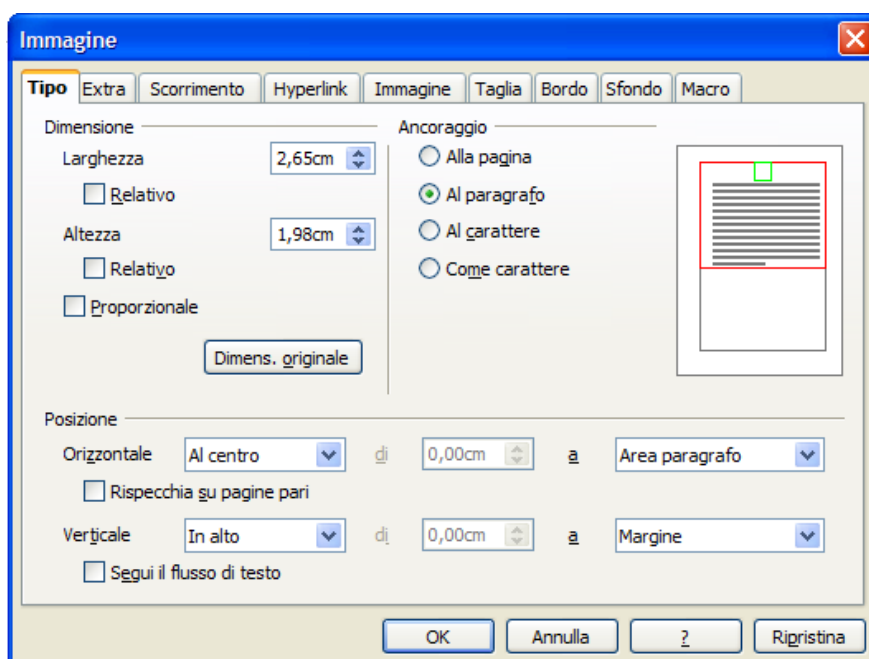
Immagine

Tipo | Extra | Scorrimento | Hyperlink | Immagine | Taglia | Bordo | Sfondo | Macro

Dimensione
Larghezza 2,65cm
Relativo
Altezza 1,98cm
Relativo
Proporzionale
Dimens. originale

Ancoraggio
Alla pagina
Al paragrafo
Al carattere
Come carattere

Posizione
Orizzontale Al centro di 0,00cm a Area paragrafo
Rispecchia su pagine pari
Verticale In alto di 0,00cm a Margine
Segui il flusso di testo

OK | Annulla | ? | Ripristina